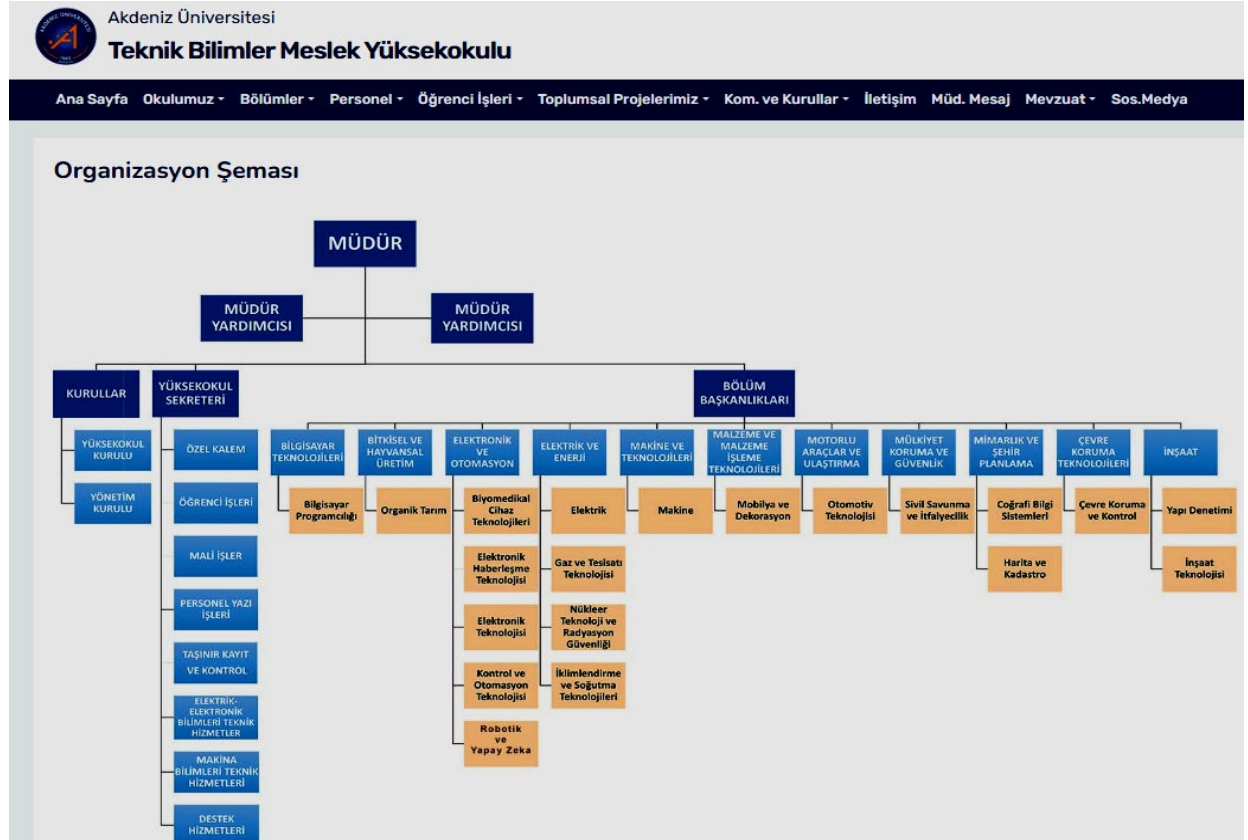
Akdeniz Üniversitesi
Teknik Bilimler Meslek Yüksekokulu

Ana Sayfa Okulumuz Bölümler Personel Öğrenci İşleri Toplumsal Projelerimiz Kom. ve Kurullar İletişim Müd. Mesaj Mevzuat Sos.Medya

Organizasyon Şeması

MÜDÜR

MÜDÜR YARDIMCISI

MÜDÜR YARDIMCISI

KURULLAR

YÜKSEKOKUL KURULU

YÖNETİM KURULU

YÜKSEKOKUL SEKRETERİ

ÖZEL KALEM

ÖĞRENCİ İŞLERİ

MALİ İŞLER

PERSONEL YAZI İŞLERİ

TAŞINIR KAYIT VE KONTROL

ELEKTRİK-ELEKTRONİK BİLİMLERİ TEKNİK HİZMETLER

MAKİNA BİLİMLERİ TEKNİK HİZMETLERİ

DESTEK HİZMETLERİ

BÖLÜM BAŞKANLIKLARI

BİLGİSAYAR TEKNOLOJİLERİ

Bilgisayar Programcılığı

BİTKİSEL VE HAYVANSAL ÜRETİM

Organik Tarım

ELEKTRONİK VE OTOMASYON

Biyomedikal Cihaz Teknolojileri

Elektronik Haberleşme Teknolojisi

Elektronik Teknolojisi

Kontrol ve Otomasyon Teknolojisi

Robotik ve Yapay Zeka

ELEKTRİK VE ENERJİ

Elektrik

Gaz ve Tesisatı Teknolojisi

Nükleer Teknoloji ve Radyasyon Güvenliği

İklimlendirme ve Soğutma Teknolojileri

MAKİNE VE TEKNOLOJİLERİ

Makine

MALZEME VE MALZEME İŞLEME TEKNOLOJİLERİ

Mobilya ve Dekorasyon

MOTORLU ARAÇLAR VE ULAŞTIRMA

Otomotiv Teknolojisi

MÜLKİYET KORUMA VE GÜVENLİK

Sivil Savunma ve İtfaiyecilik

MİMARLIK VE ŞEHİR PLANLAMA

Coğrafi Bilgi Sistemleri

Harita ve Kadastro

ÇEVRE KORUMA TEKNOLOJİLERİ

Çevre Koruma ve Kontrol

İNŞAAT

Yapı Denetimi

İnşaat Teknolojisi